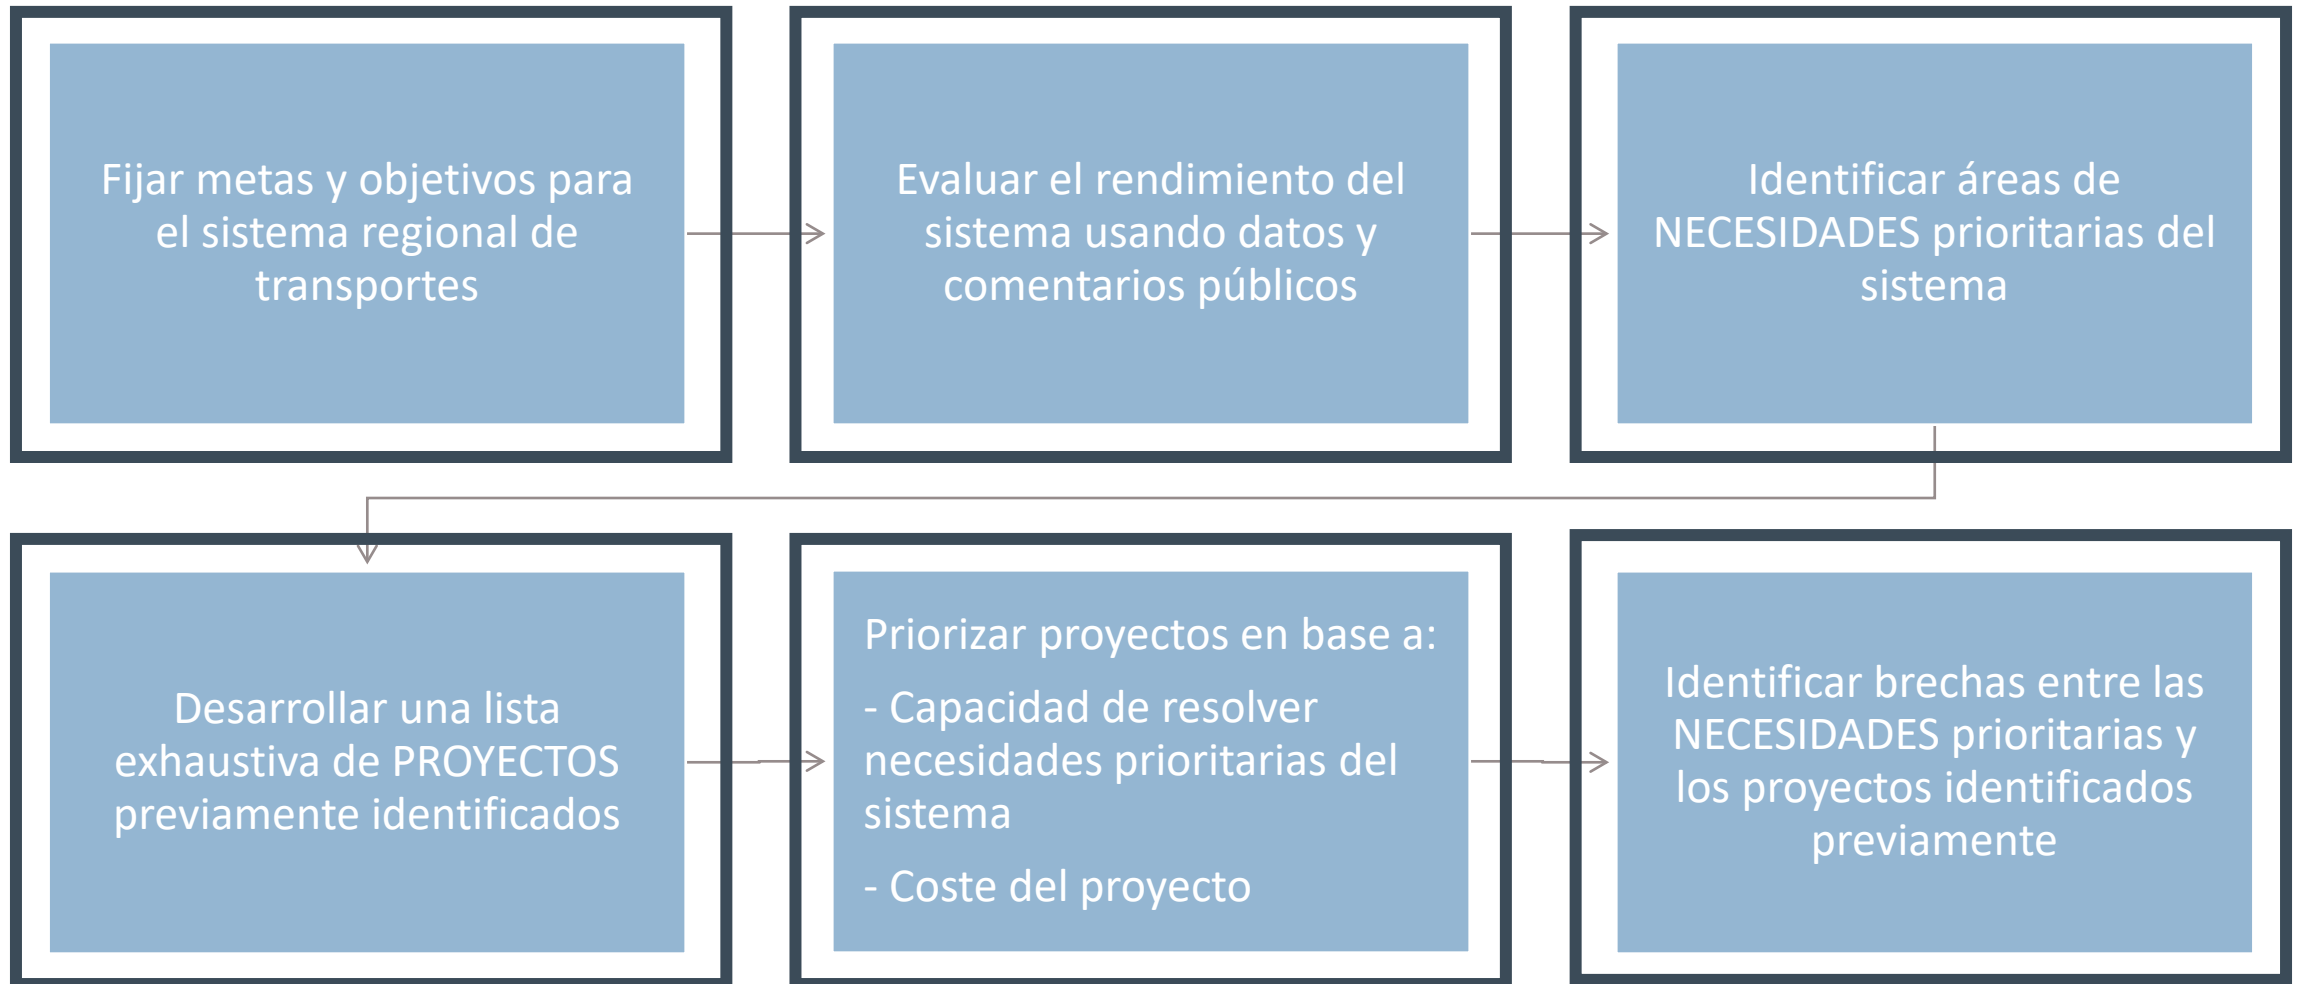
Fijar metas y objetivos para el sistema regional de transportes

Evaluar el rendimiento del sistema usando datos y comentarios públicos

Identificar áreas de NECESIDADES prioritarias del sistema

Desarrollar una lista exhaustiva de PROYECTOS previamente identificados

Priorizar proyectos en base a:

- Capacidad de resolver necesidades prioritarias del sistema

- Coste del proyecto

Identificar brechas entre las NECESIDADES prioritarias y los proyectos identificados previamente